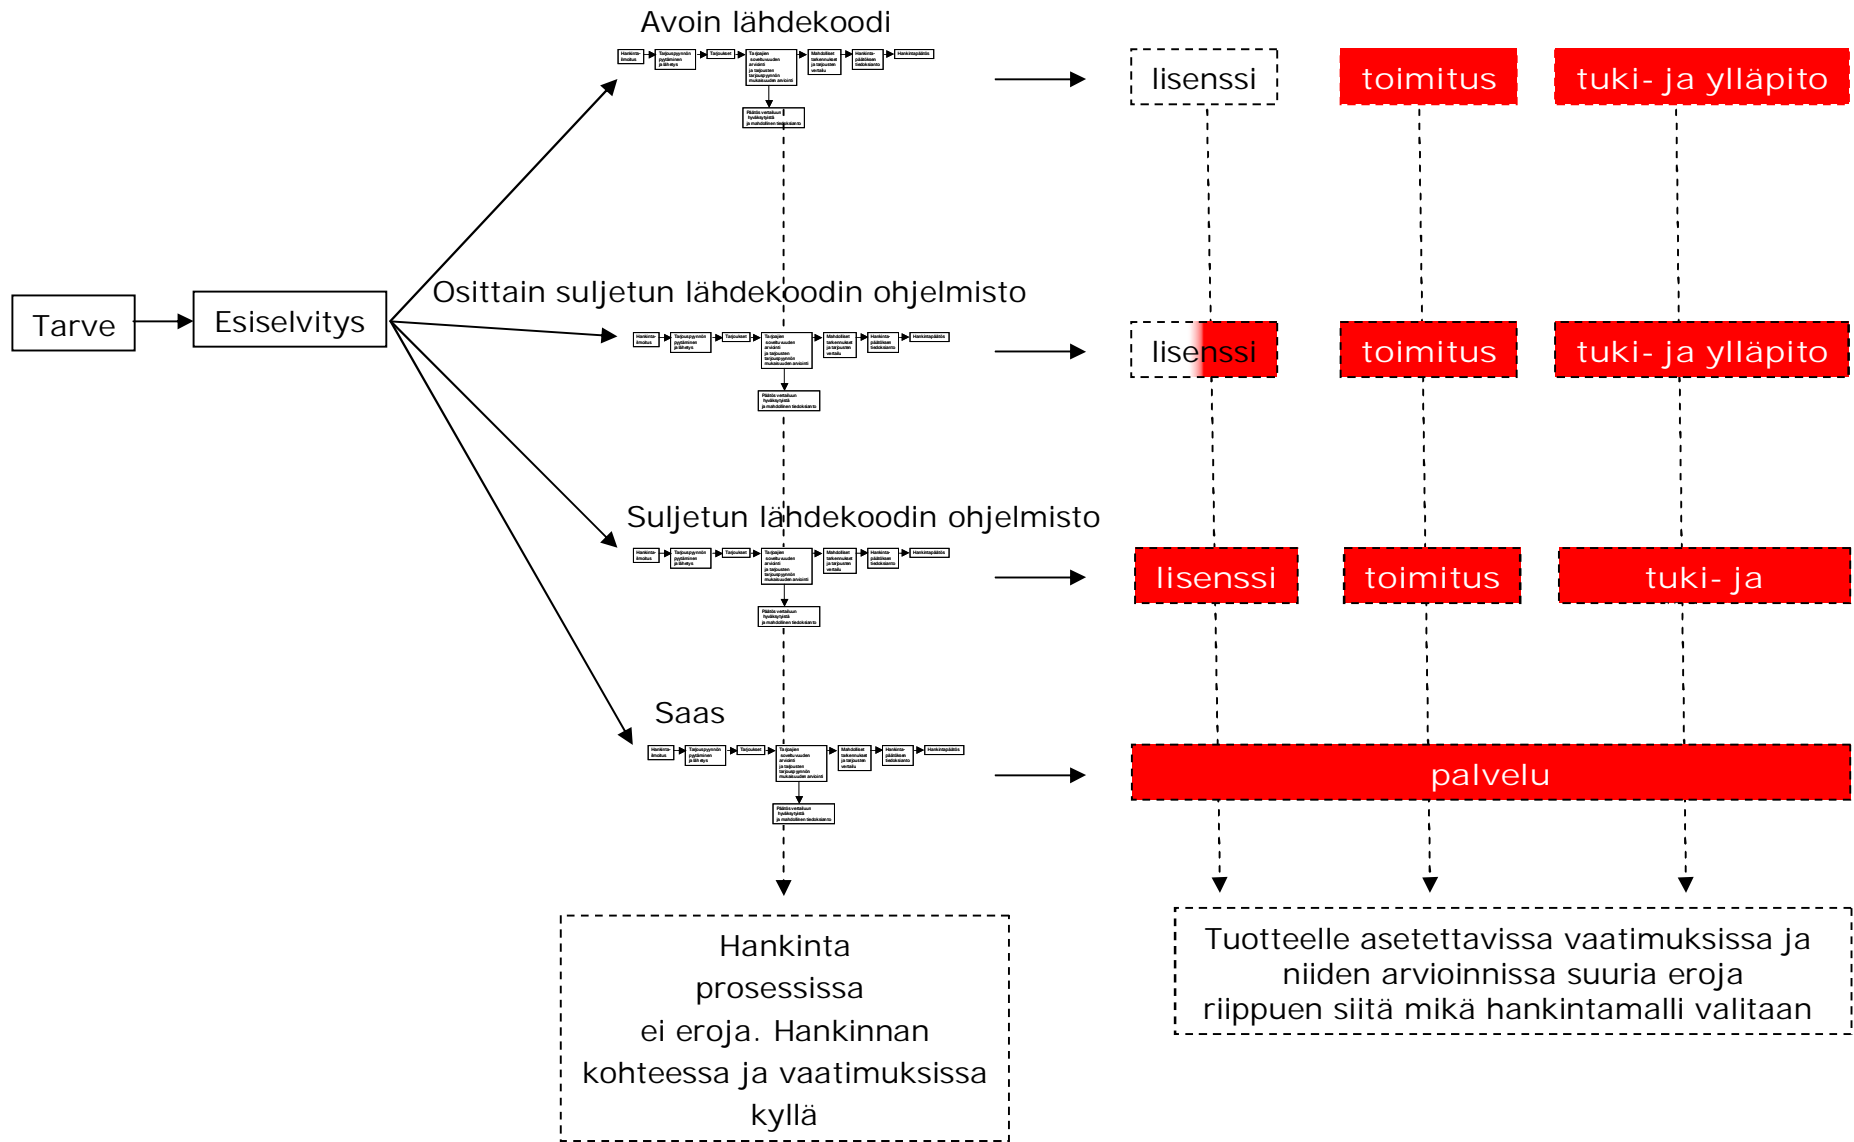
Avoin lähdekoodi

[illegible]

lisenssi

toimitus

tuki- ja ylläpito

Tarve

Esiselvitys

Osittain suljetun lähdekoodin ohjelmisto

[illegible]

lisenssi

toimitus

tuki- ja ylläpito

Suljetun lähdekoodin ohjelmisto

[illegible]

lisenssi

toimitus

tuki- ja

Saas

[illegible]

palvelu

Hankinta prosessissa ei eroja. Hankinnan kohteessa ja vaatimuksissa kyllä

Tuotteelle asetettavissa vaatimuksissa ja niiden arvioinnissa suuria eroja riippuen siitä mikä hankintamalli valitaan